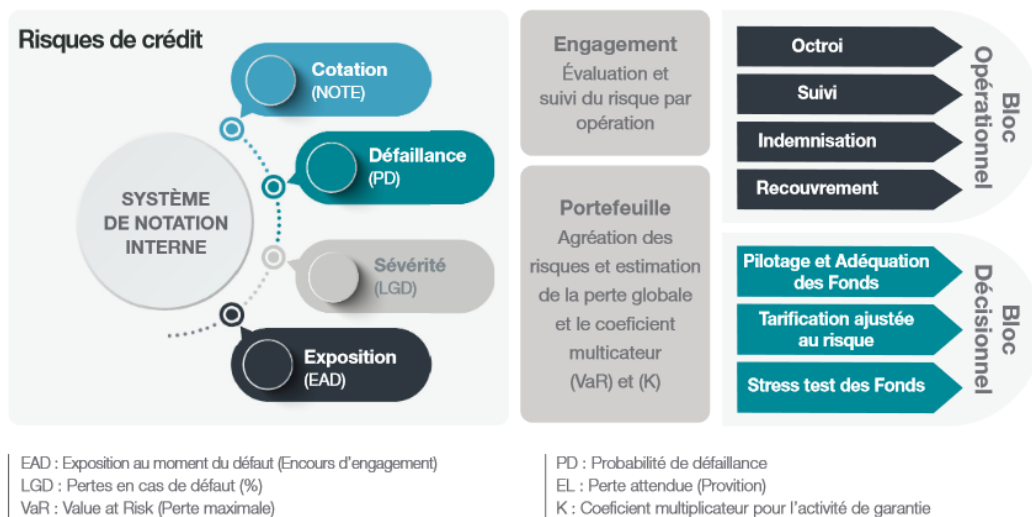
Risques de crédit

SYSTÈME DE NOTATION INTERNE

Cotation (NOTE)

Défaillance (PD)

Sévérité (LGD)

Exposition (EAD)

Engagement
Évaluation et suivi du risque par opération

Portefeuille
Agréation des risques et estimation de la perte globale et le coeficient multicateur (VaR) et (K)

Octroi

Suivi

Indemnisation

Recouvrement

Bloc Opérationnel

Pilotage et Adéquation des Fonds

Tarification ajustée au risque

Stress test des Fonds

Bloc Décisionnel

EAD : Exposition au moment du défaut (Encours d'engagement)
LGD : Pertes en cas de défaut (%)
VaR : Value at Risk (Perte maximale)

PD : Probabilité de défaillance
EL : Perte attendue (Provition)
K : Coeficient multiplicateur pour l'activité de garantie